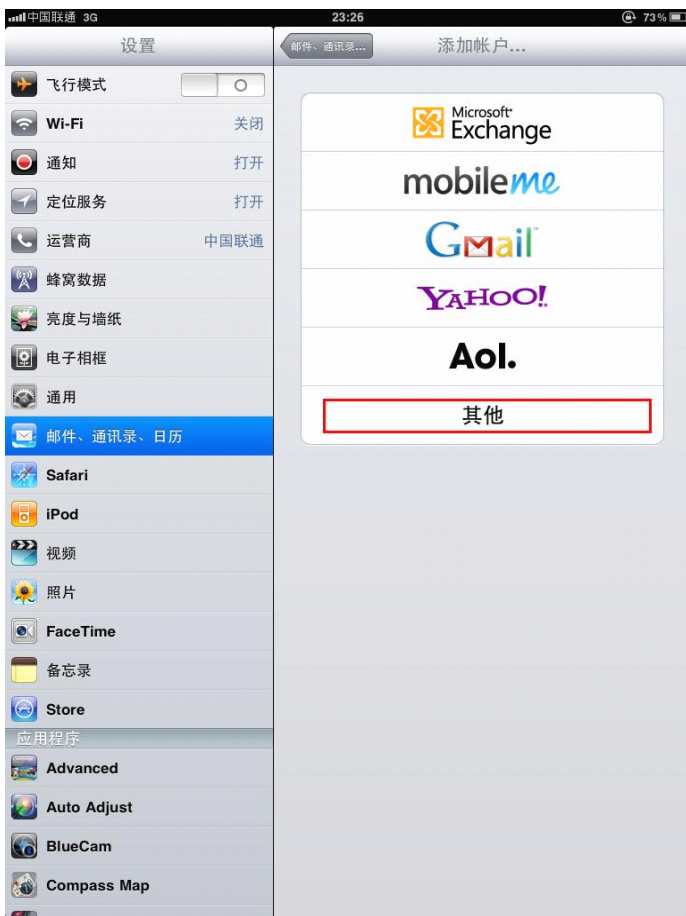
中国联通 3G
23:26
73%

设置

飞行模式
Wi-Fi 关闭
通知 打开
定位服务 打开
运营商 中国联通
蜂窝数据
亮度与墙纸
电子相框
通用
邮件、通讯录、日历
Safari
iPod
视频
照片
FaceTime
备忘录
Store
应用程序
Advanced
Auto Adjust
BlueCam
Compass Map

邮件、通讯录...
添加帐户...

Microsoft Exchange
mobileme
Gmail
YAHOO!
Aol.
其他